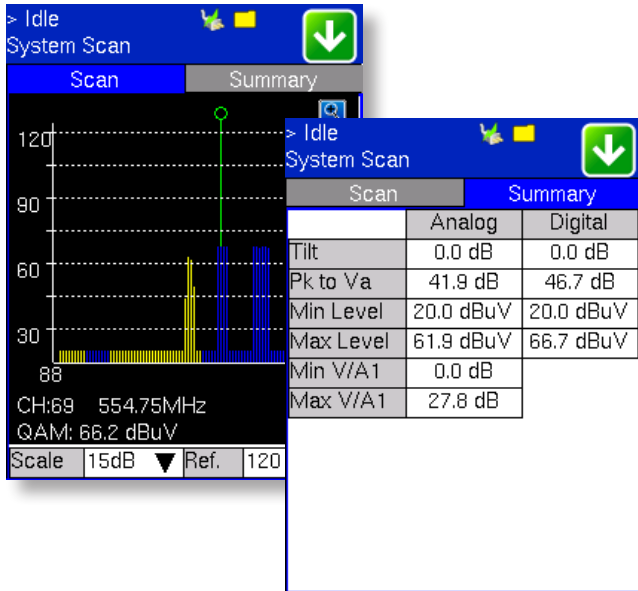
> Idle
System Scan

Scan | Summary

120

90

60

30

88

CH:69 554.75MHz
QAM: 66.2 dBuV

Scale | 15dB | Ref. | 120

> Idle
System Scan

Scan | Summary

| | Analog | Digital |
|---|---|---|
| Tilt | 0.0 dB | 0.0 dB |
| Pk to Va | 41.9 dB | 46.7 dB |
| Min Level | 20.0 dBuV | 20.0 dBuV |
| Max Level | 61.9 dBuV | 66.7 dBuV |
| Min V/A1 | 0.0 dB | |
| Max V/A1 | 27.8 dB | |